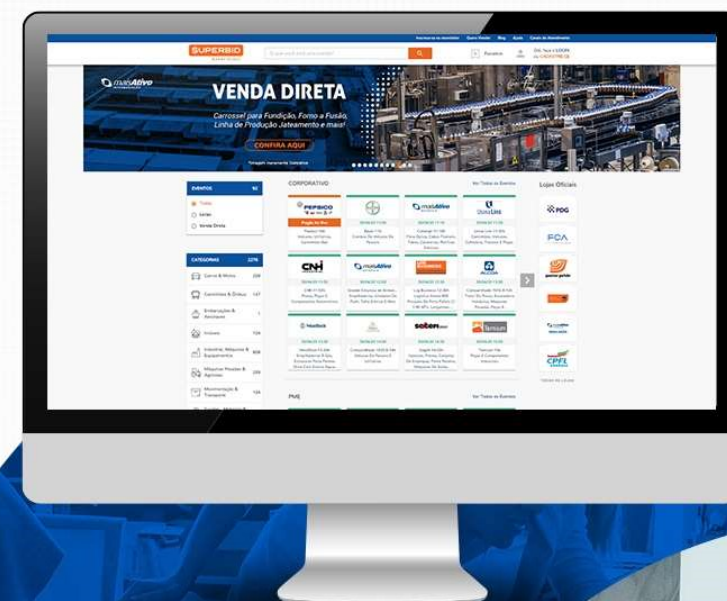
SUPERBID

VENDA DIRETA

Carrossel para Fundição, Forno a Fusão, Linha de Produção Jateamento e mais!

CONFIRA AQUI

EVENTOS

Todos

Leilão

Venda Direta

CATEGORIAS

Carros & Motos

Caminhões & Ônibus

Embarcações & Aeronaves

Imóveis

Industrial, Máquinas & Equipamentos

Máquinas Pesadas & Agrícolas

Movimentação & Transporte

CORPORATIVO

Ver Todos os Eventos

PEPSICO

maisAtivo

UsinaLink

CNH

maisAtivo

ALCOA

Veolia

saten

Lojas Oficiais

FCA

CPFL

PHS

Ver Todos os Eventos